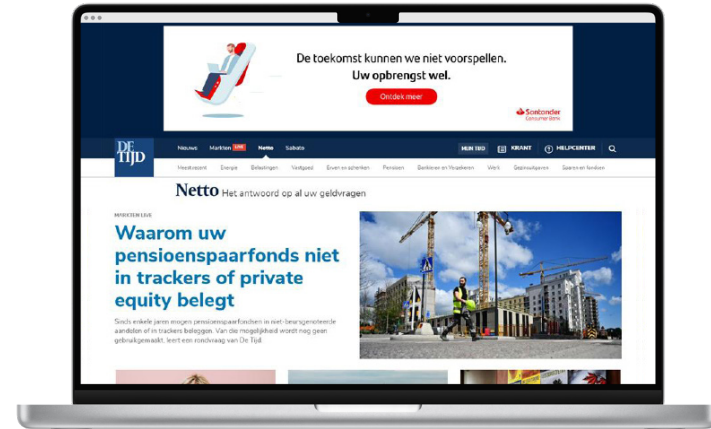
De toekomst kunnen we niet voorspellen.
Uw opbrengst wel.

Ontdek meer

Santander
Consumer Bank

DE TIJD

Nieuws Markten LIVE Netto Sabato

MIJN TIJD KRANT HELPCENTER

Hoofdpunt Energie Beleggingen Vastgoed Erven en schenken Pensioen Bankieren en Verzekeren Werk Gepensioneerden Sparen en lenen

Netto Het antwoord op al uw geldvragen

MARKTEN LIVE

Waarom uw pensioenspaarfonds niet in trackers of private equity belegt

Sinds enkele jaren mogen pensioenspaarfondsen in niet-beursgenoteerde aandelen of in trackers beleggen. Van die mogelijkheid wordt nog geen gebruikgemaakt, leert een rondvraag van De Tijd.